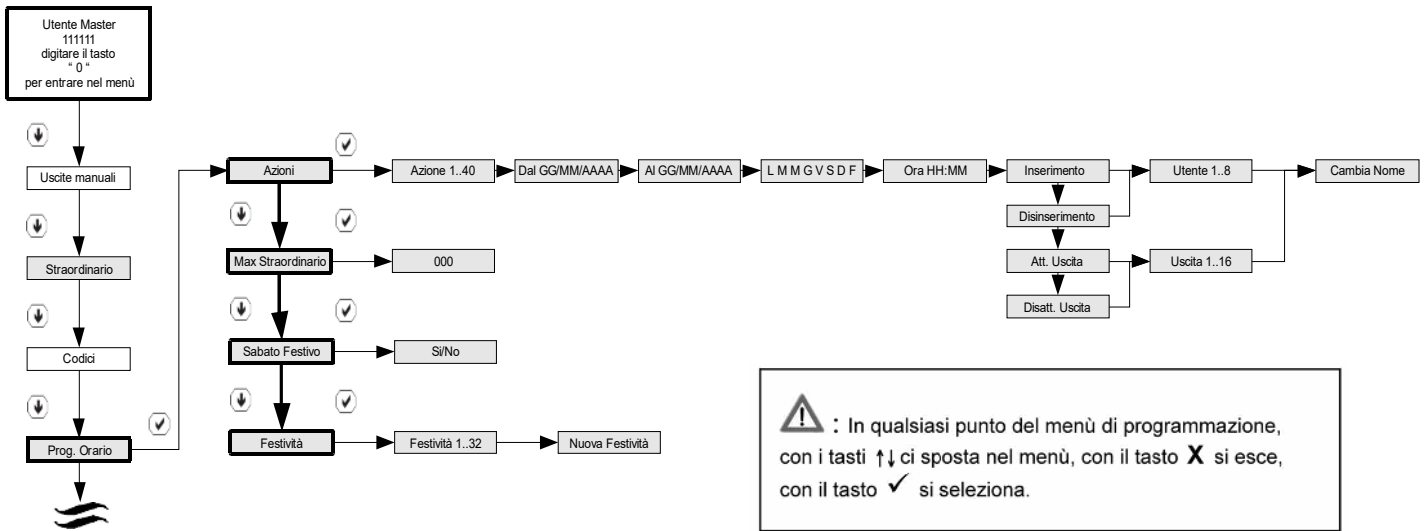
Utente Master
111111
digitare il tasto
" 0 "
per entrare nel menù

Uscite manuali

Straordinario

Codici

Prog. Orario

Azioni

Azione 1..40

Dal GG/MM/AAAA

Al GG/MM/AAAA

L M M G V S D F

Ora HH:MM

Inserimento

Disinserimento

Att. Uscita

Disatt. Uscita

Utente 1..8

Uscita 1..16

Cambia Nome

Max Straordinario

000

Sabato Festivo

Si/No

Festività

Festività 1..32

Nuova Festività

: In qualsiasi punto del menù di programmazione, con i tasti ↑↓ ci sposta nel menù, con il tasto X si esce, con il tasto ✓ si seleziona.